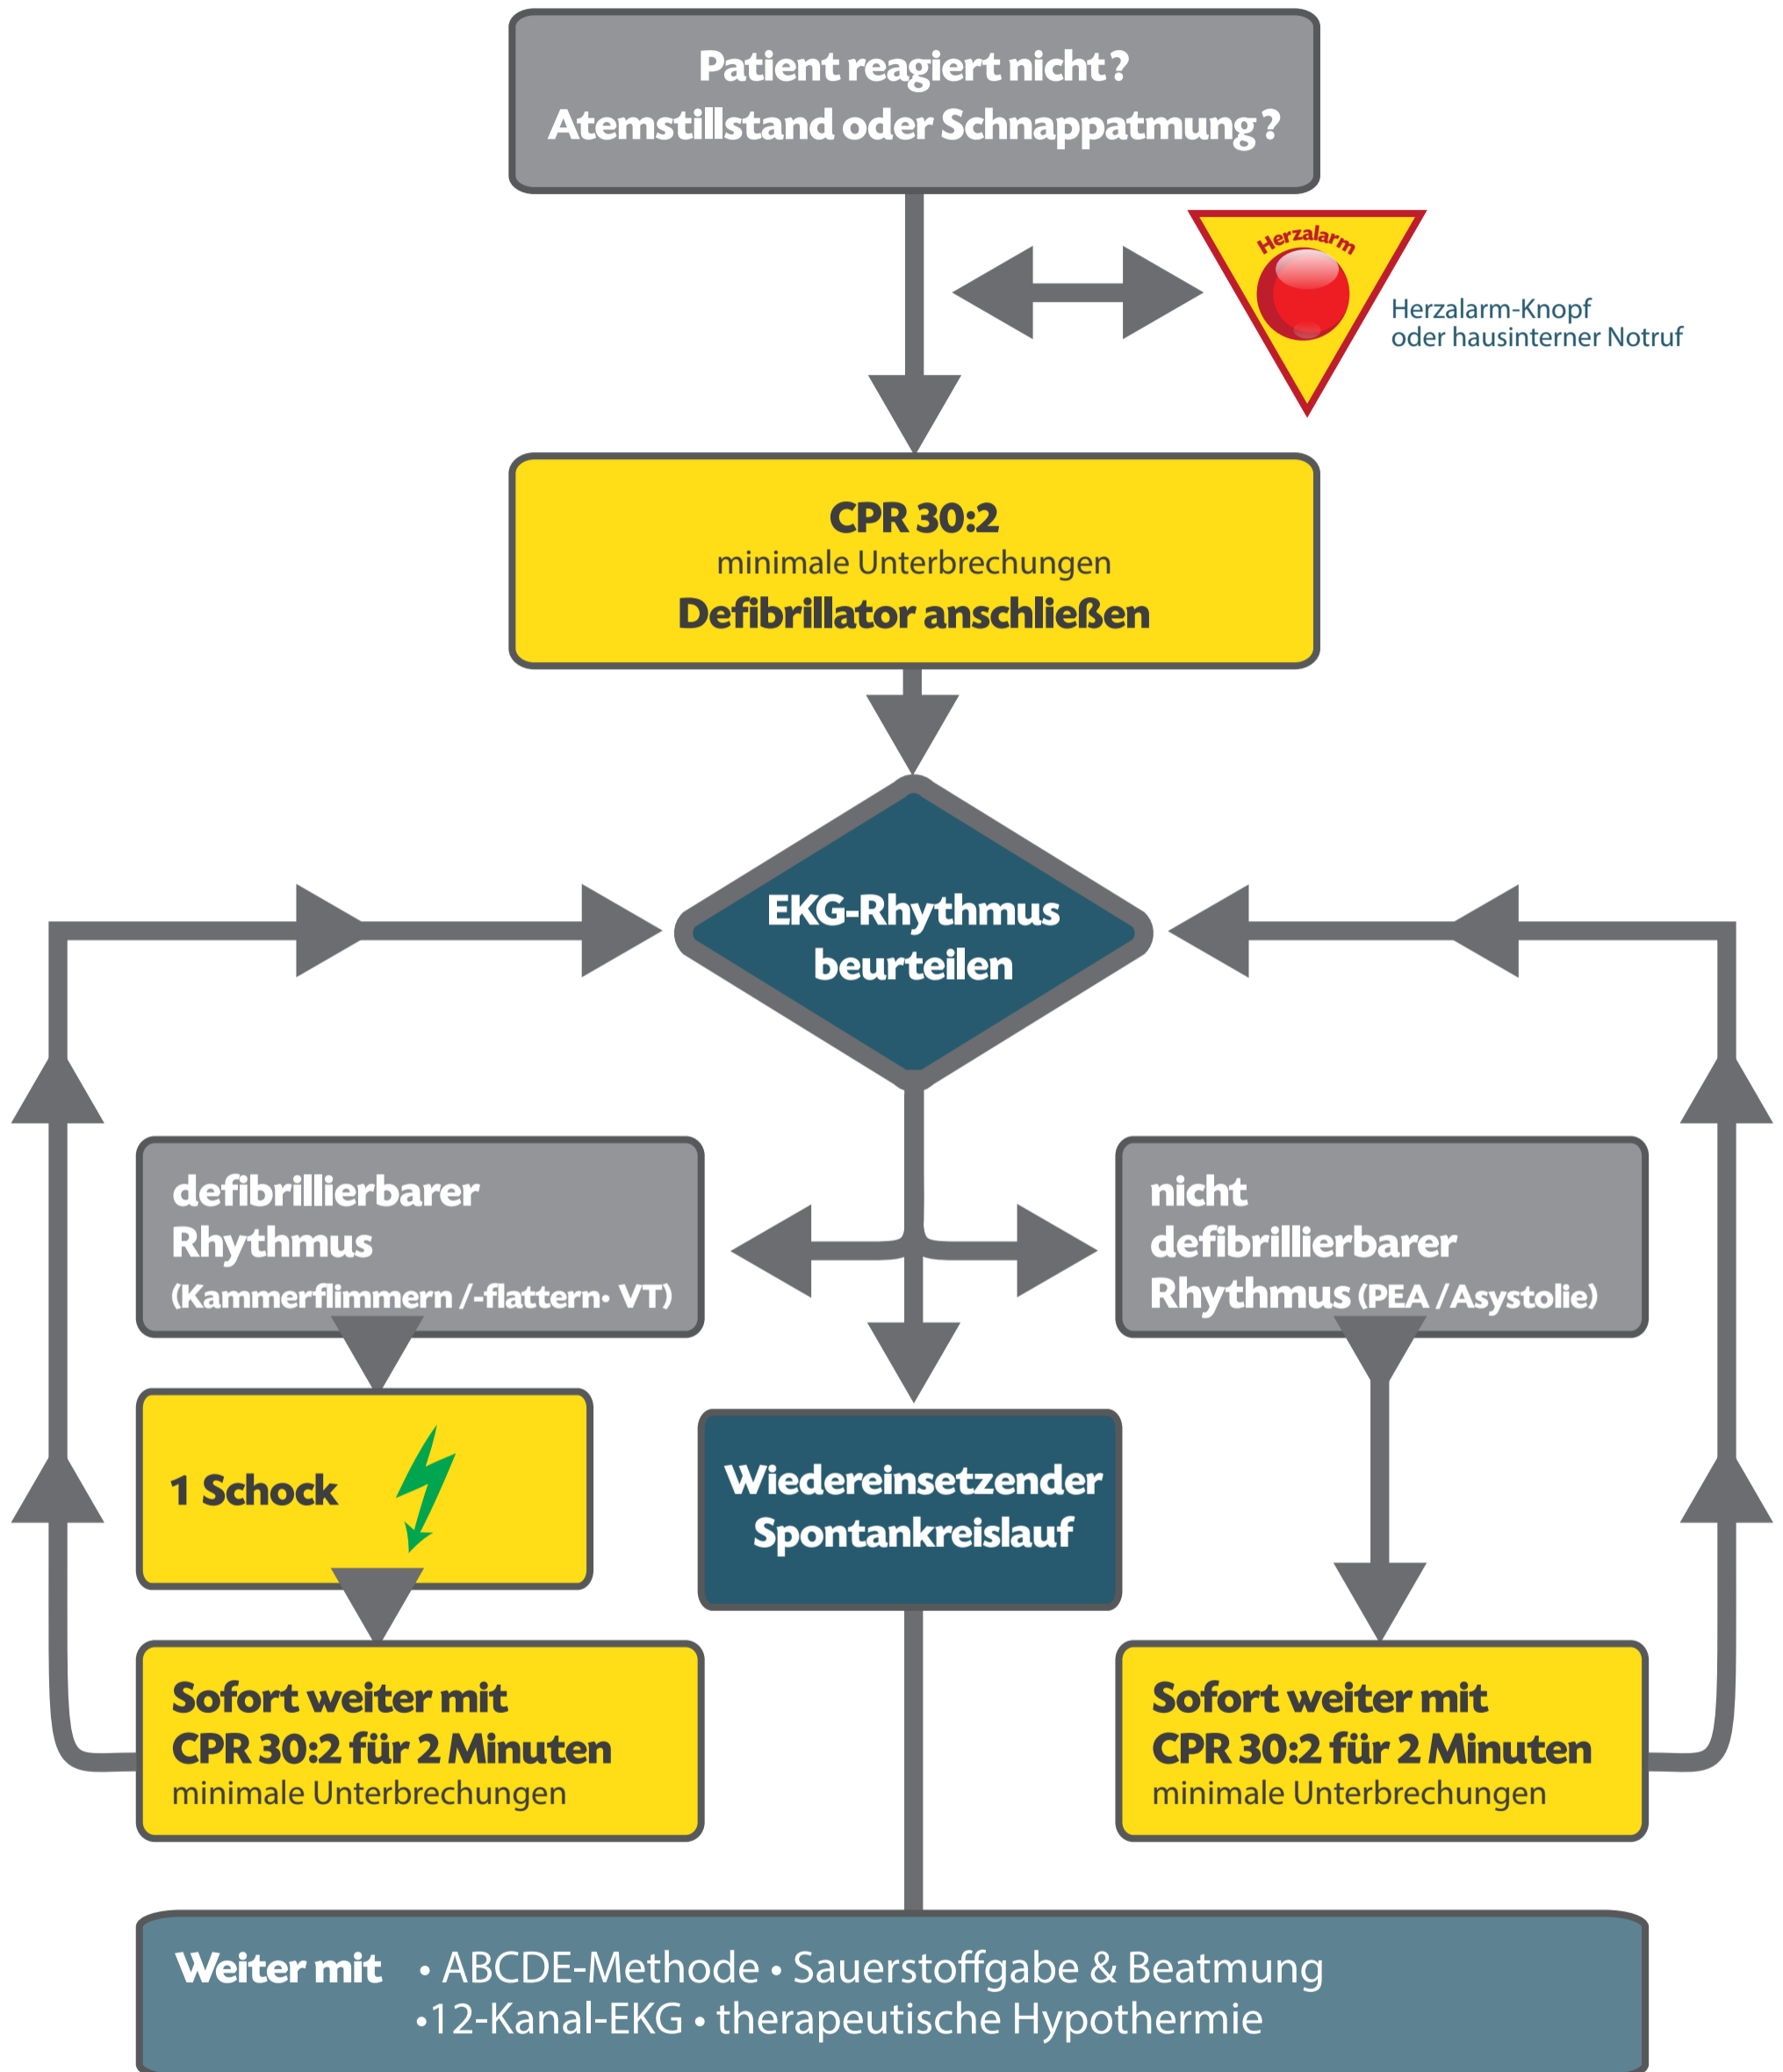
Patient reagiert nicht?
Atemstillstand oder Schnappatmung?

Herzalarm

Herzalarm-Knopf
oder hausinterner Notruf

CPR 30:2
minimale Unterbrechungen
Defibrillator anschließen

EKG-Rhythmus
beurteilen

defibrillierbarer
Rhythmus
(Kammerflimmern /-flattern· VT)

nicht
defibrillierbarer
Rhythmus (PEA / Asystolie)

1 Schock

Wiedereinsetzender
Spontankreislauf

Sofort weiter mit
CPR 30:2 für 2 Minuten
minimale Unterbrechungen

Sofort weiter mit
CPR 30:2 für 2 Minuten
minimale Unterbrechungen

Weiter mit • ABCDE-Methode • Sauerstoffgabe & Beatmung
•12-Kanal-EKG • therapeutische Hypothermie